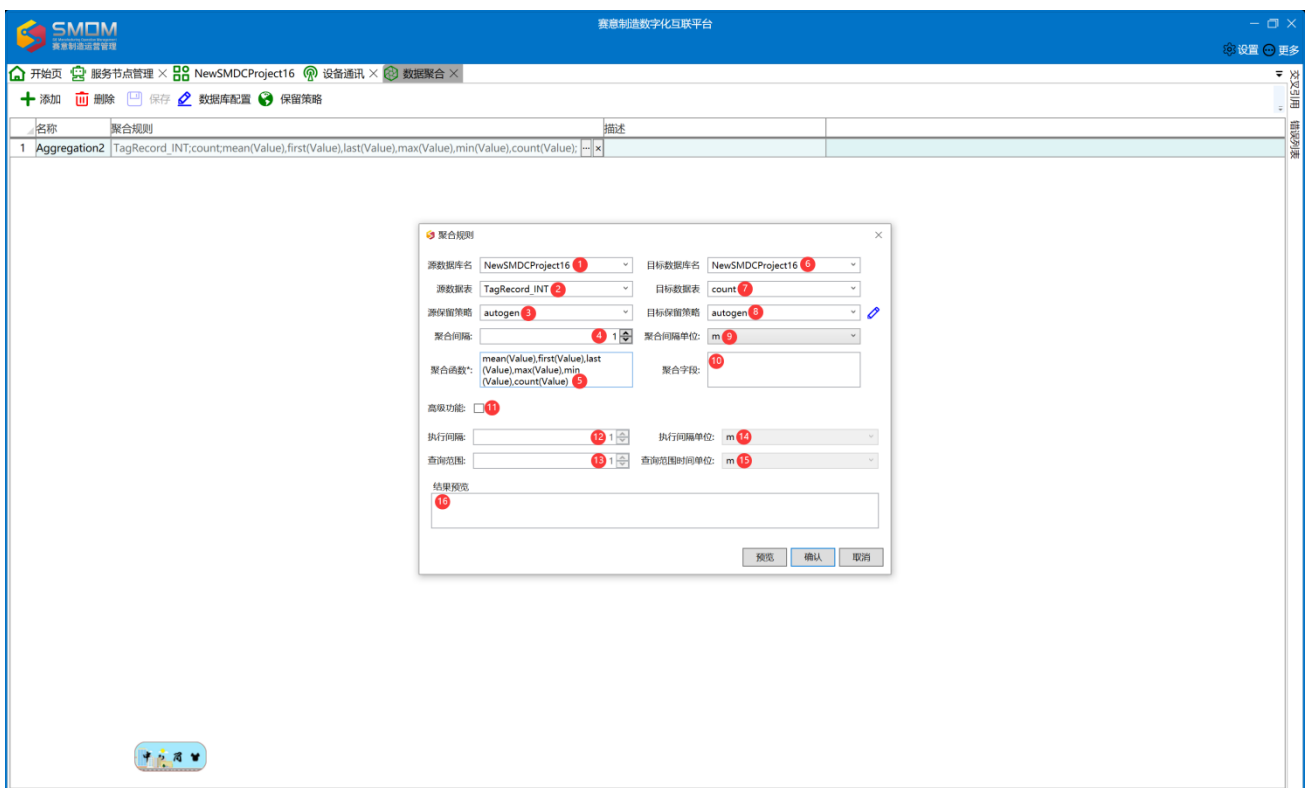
SMDM
赛意制造运营管理

赛意制造数字化互联平台

设置 更多

开始页 服务节点管理 × NewSMDCProject16 设备通讯 × 数据聚合 ×

文档引用 错误列表

添加 删除 保存 数据库配置 保留策略

| | 名称 | 聚合规则 | 描述 | |
|---|---|---|---|---|
| 1 | Aggregation2 | TagRecord_INT;count;mean(Value),first(Value),last(Value),max(Value),min(Value),count(Value); ··· × | | |

聚合规则

源数据库名 NewSMDCProject16 1
目标数据库名 NewSMDCProject16 6
源数据表 TagRecord_INT 2
目标数据表 count 7
源保留策略 autogen 3
目标保留策略 autogen 8
聚合间隔: 4 1
聚合间隔单位: m 9
聚合函数*: mean(Value),first(Value),last(Value),max(Value),min(Value),count(Value) 5
聚合字段: 10
高级功能: 11
执行间隔: 12 1
执行间隔单位: m 14
查询范围: 13 1
查询范围时间单位: m 15
结果预览
16

预览 确认 取消